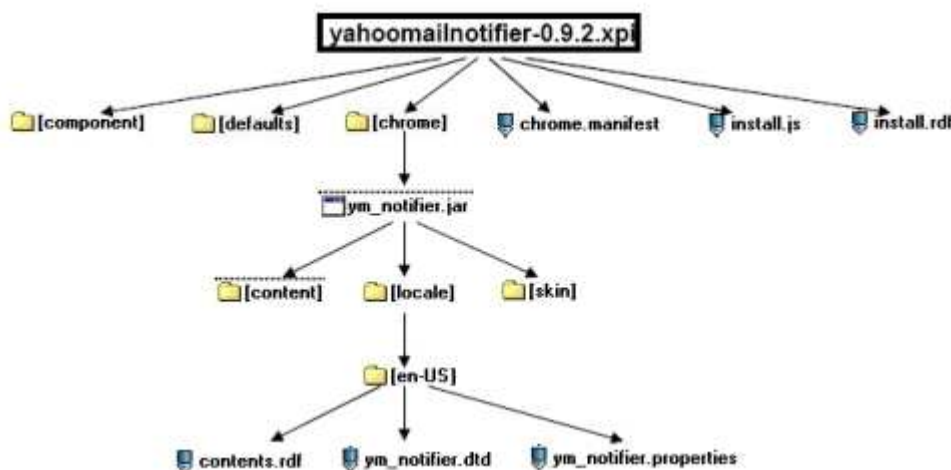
yahoomailnotifier-0.9.2.xpi

[component]
[defaults]
[chrome]
chrome.manifest
install.js
install.rdf

ym_notifier.jar

[content]
[locale]
[skin]

[en-US]

contents.rdf
ym_notifier.dtd
ym_notifier.properties